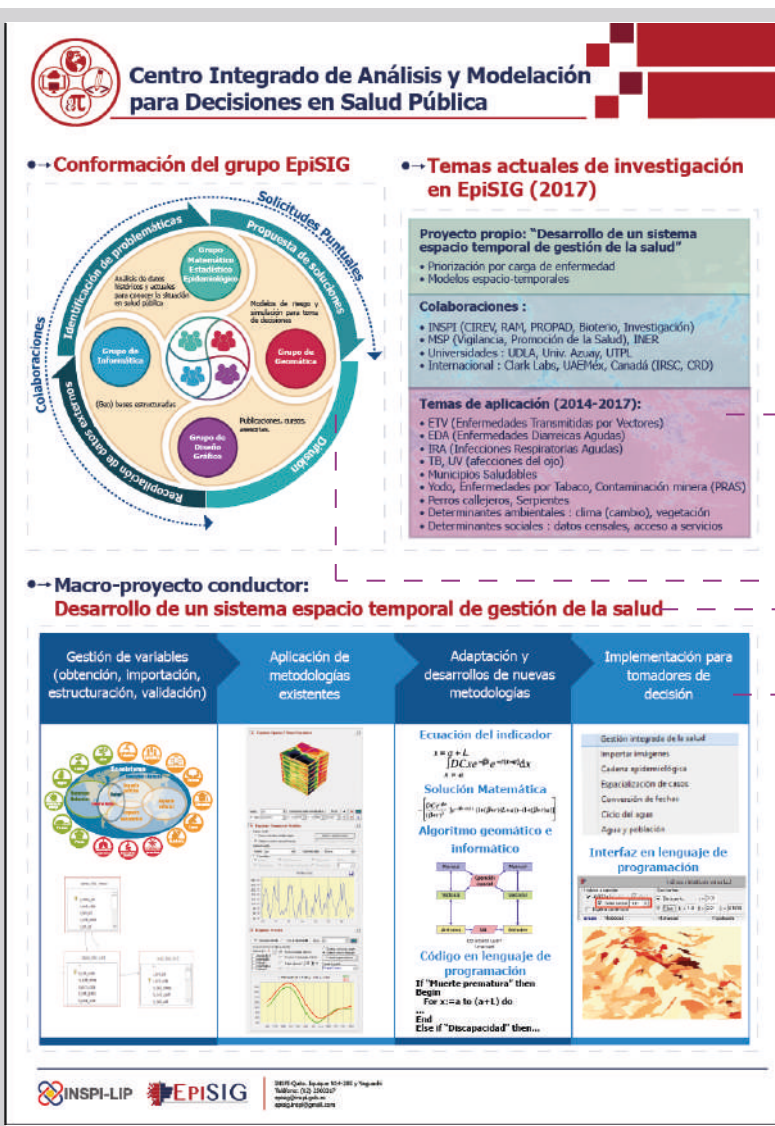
Centro Integrado de Análisis y Modelación para Decisiones en Salud Pública

Conformación del grupo EpiSIG

Solicitudes Puntuales
Propuesta de soluciones
Identificación de problemáticas
Colaboraciones
Recopilación de datos externos
Difusión

Grupo Matemático Estadístico Epidemiológico
Análisis de datos históricos y actuales para conocer la situación en salud pública
Modelos de riesgo y simulación para toma de decisiones
Grupo de Informática
Grupo de Geomática
(Bio) bases estructuradas
Publicaciones, cursos, asesorías.
Grupo de Diseño Gráfico

Temas actuales de investigación en EpiSIG (2017)

Proyecto propio: "Desarrollo de un sistema espacio temporal de gestión de la salud"
• Priorización por carga de enfermedad
• Modelos espacio-temporales

Colaboraciones :
• INSPI (CIREV, RAM, PROPAD, Bioterio, Investigación)
• MSP (Vigilancia, Promoción de la Salud), INER
• Universidades : UDLA, Univ. Azuay, UTPL
• Internacional : Clark Labs, UAEMéx, Canadá (IRSC, CRD)

Temas de aplicación (2014-2017):
• ETV (Enfermedades Transmitidas por Vectores)
• EDA (Enfermedades Diarreicas Agudas)
• IRA (Infecciones Respiratorias Agudas)
• TB, UV (afecciones del ojo)
• Municipios Saludables
• Yodo, Enfermedades por Tabaco, Contaminación minera (PRAS)
• Perros callejeros, Serpientes
• Determinantes ambientales : clima (cambio), vegetación
• Determinantes sociales : datos censales, acceso a servicios

Macro-proyecto conductor:
Desarrollo de un sistema espacio temporal de gestión de la salud

Gestión de variables (obtención, importación, estructuración, validación)
Aplicación de metodologías existentes
Adaptación y desarrollos de nuevas metodologías
Implementación para tomadores de decisión

Ecuación del indicador
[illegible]
Solución Matemática
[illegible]
Algoritmo geomático e informático
Código en lenguaje de programación
If "Muerte prematura" then
Begin
For x:=a to (a+L) do
...
End
Else if "Discapacidad" then...

Gestión integrada de la salud
Importar imágenes
Cadena epidemiológica
Espacialización de casos
Conversión de fechas
Ciclo del agua
Agua y población
Interfaz en lenguaje de programación

INSPI-LIP EPISIG
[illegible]